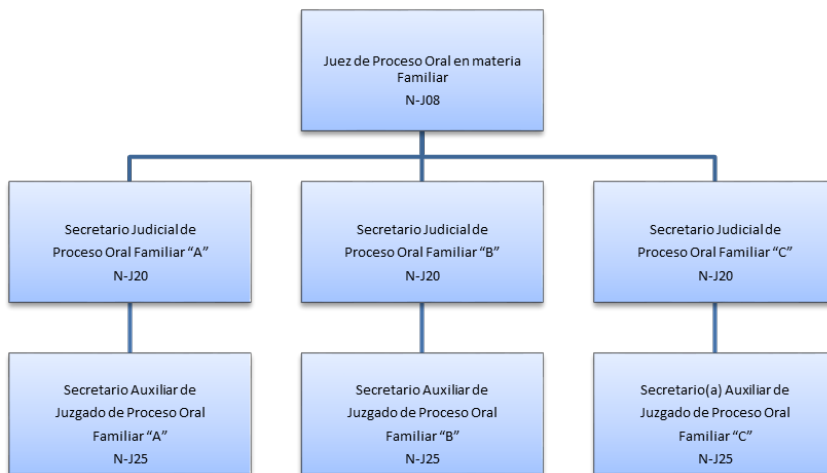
Juez de Proceso Oral en materia Familiar
N-J08

Secretario Judicial de Proceso Oral Familiar "A"
N-J20

Secretario Judicial de Proceso Oral Familiar "B"
N-J20

Secretario Judicial de Proceso Oral Familiar "C"
N-J20

Secretario Auxiliar de Juzgado de Proceso Oral Familiar "A"
N-J25

Secretario Auxiliar de Juzgado de Proceso Oral Familiar "B"
N-J25

Secretario(a) Auxiliar de Juzgado de Proceso Oral Familiar "C"
N-J25